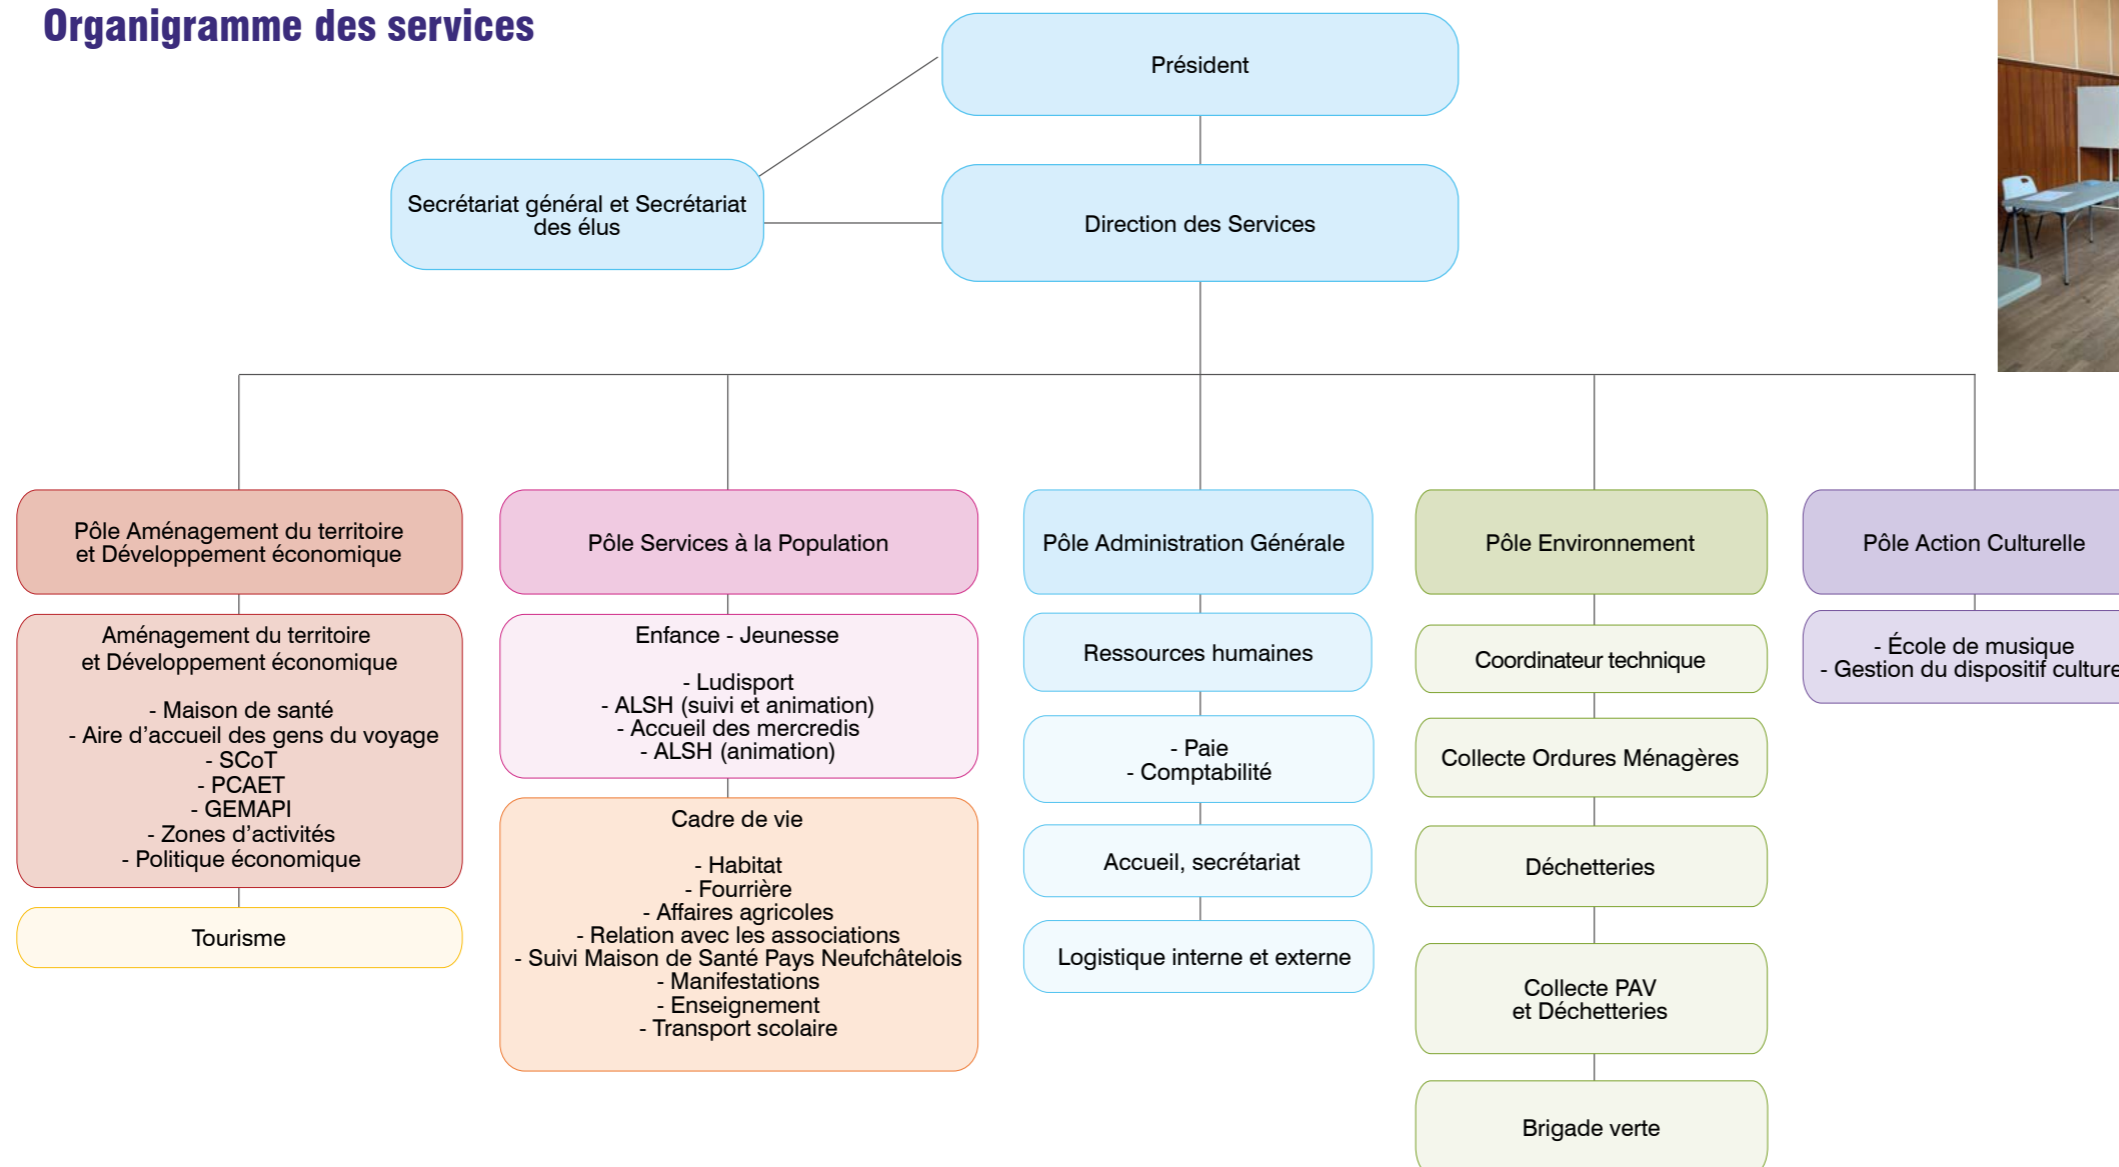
Organigramme des services

Président

Secrétariat général et Secrétariat des élus

Direction des Services

Pôle Aménagement du territoire et Développement économique

Aménagement du territoire et Développement économique

- Maison de santé
- Aire d'accueil des gens du voyage
- SCoT
- PCAET
- GEMAPI
- Zones d'activités
- Politique économique

Tourisme

Pôle Services à la Population

Enfance - Jeunesse

- Ludisport
- ALSH (suivi et animation)
- Accueil des mercredis
- ALSH (animation)

Cadre de vie

- Habitat
- Fourrière
- Affaires agricoles
- Relation avec les associations
- Suivi Maison de Santé Pays Neufchâtelois
- Manifestations
- Enseignement
- Transport scolaire

Pôle Administration Générale

Ressources humaines

- Paie
- Comptabilité

Accueil, secrétariat

Logistique interne et externe

Pôle Environnement

Coordinateur technique

Collecte Ordures Ménagères

Déchetteries

Collecte PAV et Déchetteries

Brigade verte

Pôle Action Culturelle

- École de musique
- Gestion du dispositif culture